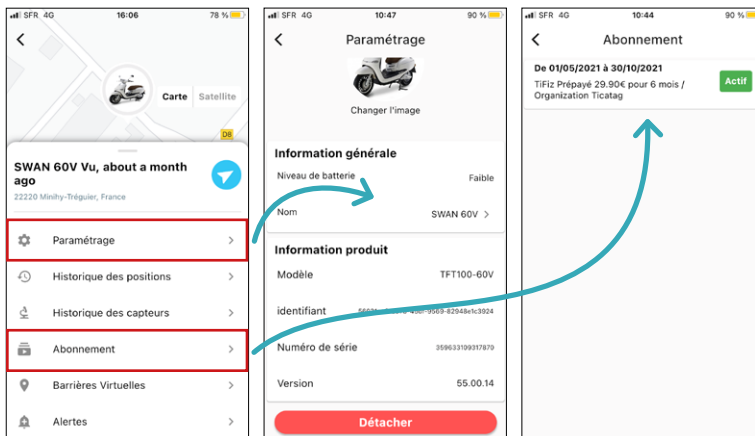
SFR 4G 16:06 78 %

Carte Satellite

D8

SWAN 60V Vu, about a month ago

22220 Minihy-Tréguier, France

Paramétrage

Historique des positions

Historique des capteurs

Abonnement

Barrières Virtuelles

Alertes

SFR 4G 10:47 90 %

Paramétrage

Changer l'image

Information générale

Niveau de batterie Faible

Nom SWAN 60V

Information produit

Modèle TFT100-60V

identifiant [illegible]-9569-82948e1c3924

Numéro de série 359633109317870

Version 55.00.14

Détacher

SFR 4G 10:44 90 %

Abonnement

De 01/05/2021 à 30/10/2021

TiFiz Prépayé 29.90€ pour 6 mois / Organization Ticatag

Actif